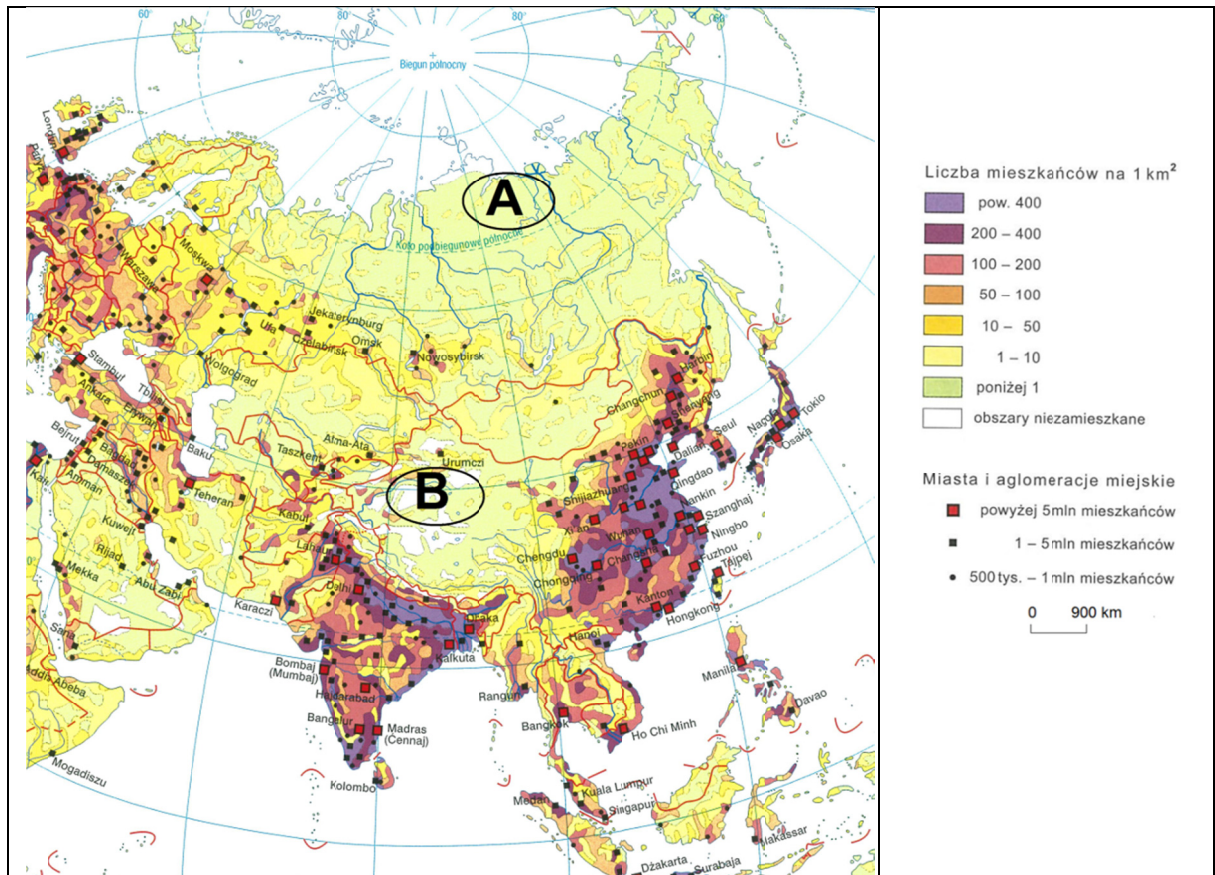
60° 80° 80°
Biegun północny
A
Koło podbiegunowe północne
B
Londyn
Paryż
Moskwa
Warszawa
Jekaterynburg
Ufa
Czelabińsk
Omsk
Nowosybirsk
Wołgograd
Stambuł
Ankara
Tbilisi
Erywań
Bejrut
Damaszek
Bagdad
Amman
Kair
Baku
Teheran
Kuwejt
Rijad
Mekka
Abu Zabi
Sana
Addis Abeba
Mogadiszu
Taszkent
Ałma-Ata
Urumczi
Kabul
Lahaur
Delhi
Karaczi
Dhaka
Kalkuta
Bombaj (Mumbaj)
Hajdarabad
Bangalur
Madras (Czennaj)
Kolombo
Rangun
Bangkok
Kuala Lumpur
Singapur
Medan
Dżakarta
Surabaja
Makassar
Ho Chi Minh
Hanoi
Manila
Davao
Hongkong
Kanton
Fuzhou
Tajpej
Changsha
Wuhan
Chengdu
Chongqing
Xi'an
Shijiazhuang
Pekin
Tianjin
Dalian
Qingdao
Nankin
Szanghaj
Ningbo
Shenyang
Changchun
Harbin
Seul
Nagoja
Osaka
Tokio
Liczba mieszkańców na 1 km$^2$
pow. 400
200 – 400
100 – 200
50 – 100
10 – 50
1 – 10
poniżej 1
obszary niezamieszkane
Miasta i aglomeracje miejskie
powyżej 5mln mieszkańców
1 – 5mln mieszkańców
500 tys. – 1mln mieszkańców
0 900 km